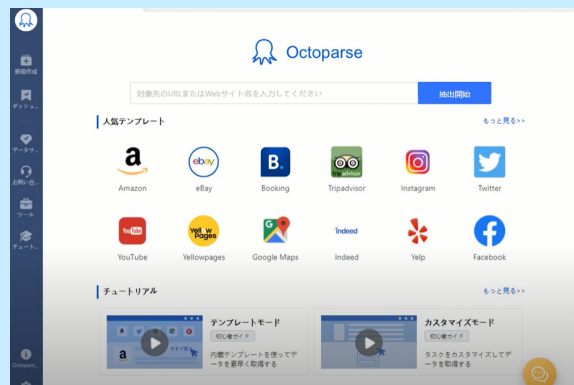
Octoparse

対象先のURLまたはWebサイト名を入力してください

抽出開始

新規作成

ダッシュ...

データサ...

お問い合...

ツール

チュート...

Octopars...

人気テンプレート

もっと見る>>

Amazon

eBay

Booking

Tripadvisor

Instagram

Twitter

YouTube

Yellowpages

Google Maps

Indeed

Yelp

Facebook

チュートリアル

もっと見る>>

テンプレートモード

初心者ガイド

内蔵テンプレートを使ってデータを簡単く取得する

カスタマイズモード

初心者ガイド

タスクをカスタマイズしてデータを取得する